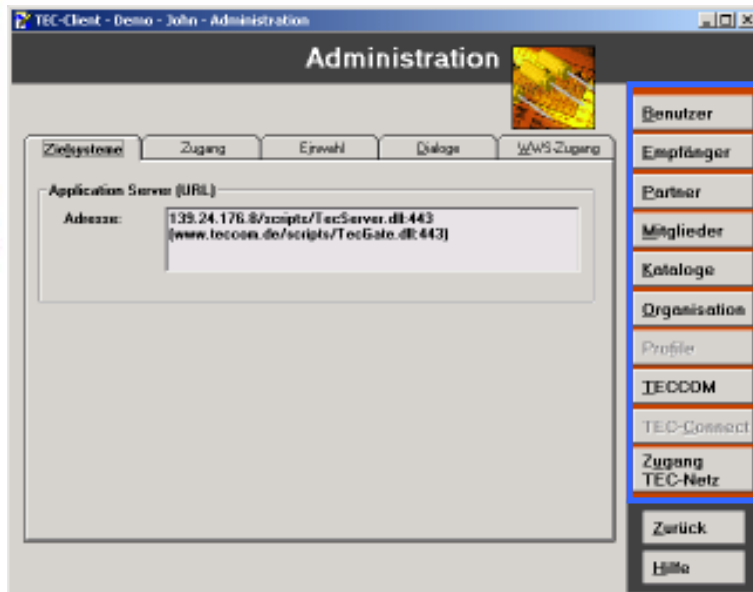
TEC-Client - Demo - John - Administration

Administration

Zielsysteme | Zugang | Einwahl | Dialoge | WWS-Zugang

Application Server (URL)

Adresse: 139.24.176.8/scripts/TecServer.dll:443 (www.tecom.de/scripts/TecGate.dll:443)

Benutzer
Empfänger
Partner
Mitglieder
Kataloge
Organisation
Profile
TECCOM
TEC-Connect
Zugang TEC-Netz

Zurück
Hilfe